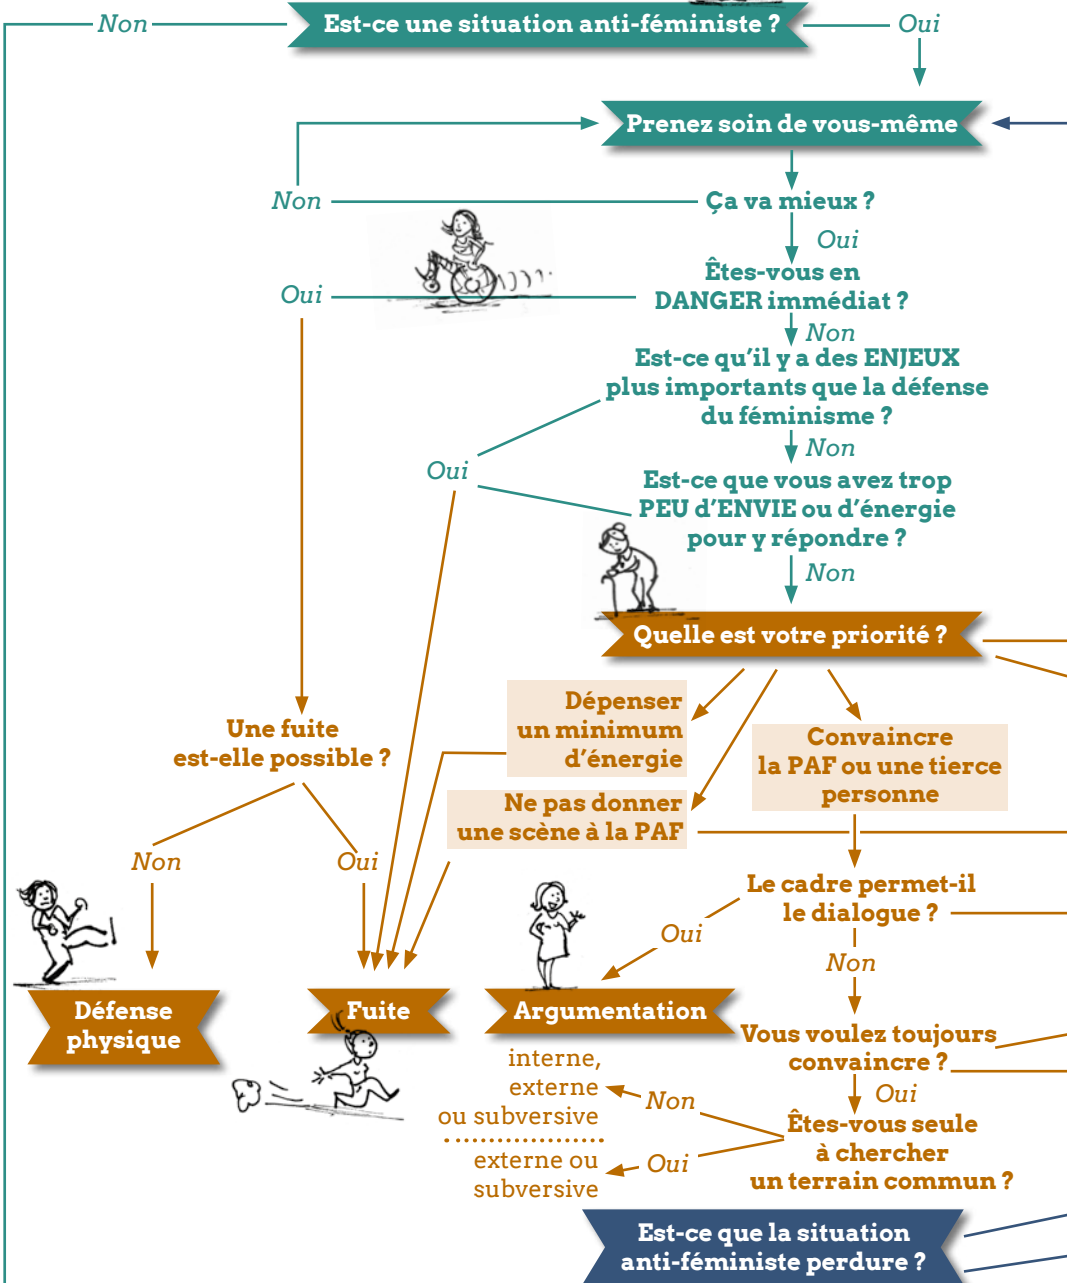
Non

Est-ce une situation anti-féministe ?

Oui

Prenez soin de vous-même

Non

Ça va mieux ?

Oui

Oui

Êtes-vous en DANGER immédiat ?

Non

Est-ce qu'il y a des ENJEUX plus importants que la défense du féminisme ?

Oui

Non

Est-ce que vous avez trop PEU d'ENVIE ou d'énergie pour y répondre ?

Non

Quelle est votre priorité ?

Dépenser un minimum d'énergie

Convaincre la PAF ou une tierce personne

Une fuite est-elle possible ?

Ne pas donner une scène à la PAF

Non

Oui

Le cadre permet-il le dialogue ?

Oui

Non

Défense physique

Fuite

Argumentation

Vous voulez toujours convaincre ?

Oui

interne, externe ou subversive

Non

Êtes-vous seule à chercher un terrain commun ?

externe ou subversive

Oui

Est-ce que la situation anti-féministe perdure ?